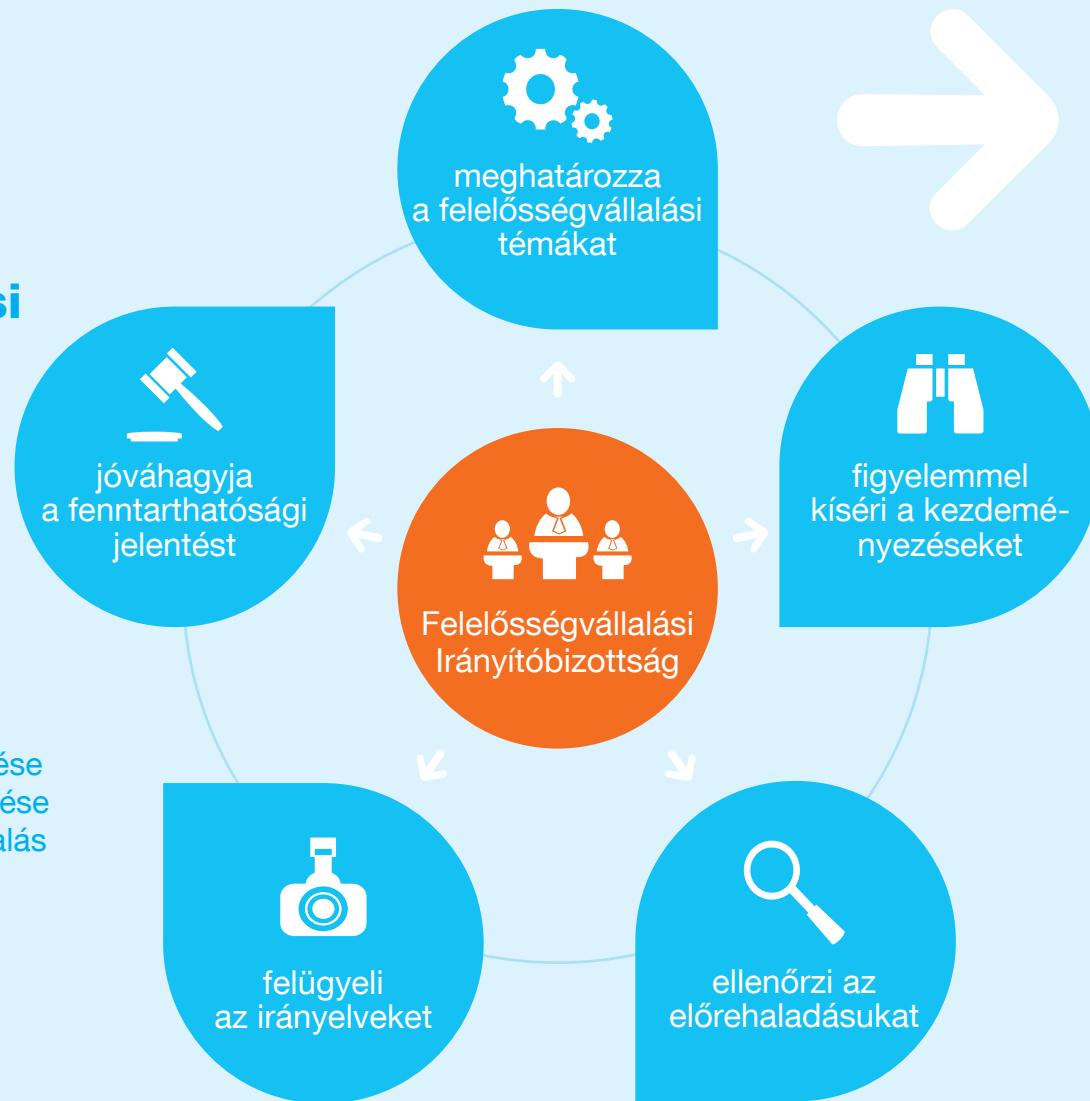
si

ése
ése
alás

meghatározza a felelősségvállalási témákat

jóváhagyja a fenntarthatósági jelentést

Felelősségvállalási Irányítóbizottság

figyelemmel kíséri a kezdeményezéseket

felügyeli az irányelveket

ellenőrzi az előrehaladásukat